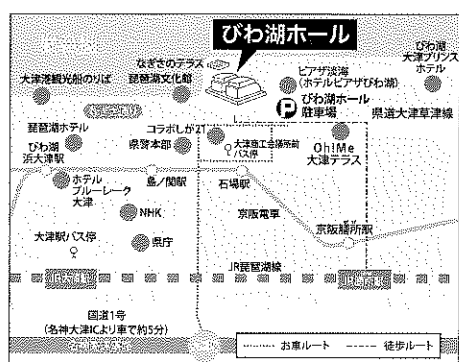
びわ湖ホール

なぎさのテラス

びわ湖大津プリンスホテル

大津港観光船のりば

琵琶湖文化館

ピアザ淡海(ホテルピアザびわ湖)

びわ湖ホール駐車場

県道大津草津線

琵琶湖ホテル

コラボしが21

県警本部

大津商工会議所前バス停

びわ湖浜大津駅

Oh!Me大津テラス

ホテルブルーレーク大津

島ノ関駅

石場駅

NHK

京阪電車

京阪膳所駅

大津駅バス停

県庁

JR琵琶湖線

JR大津駅

JR膳所駅

国道1号(名神大津ICより車で約5分)

お車ルート

徒歩ルート